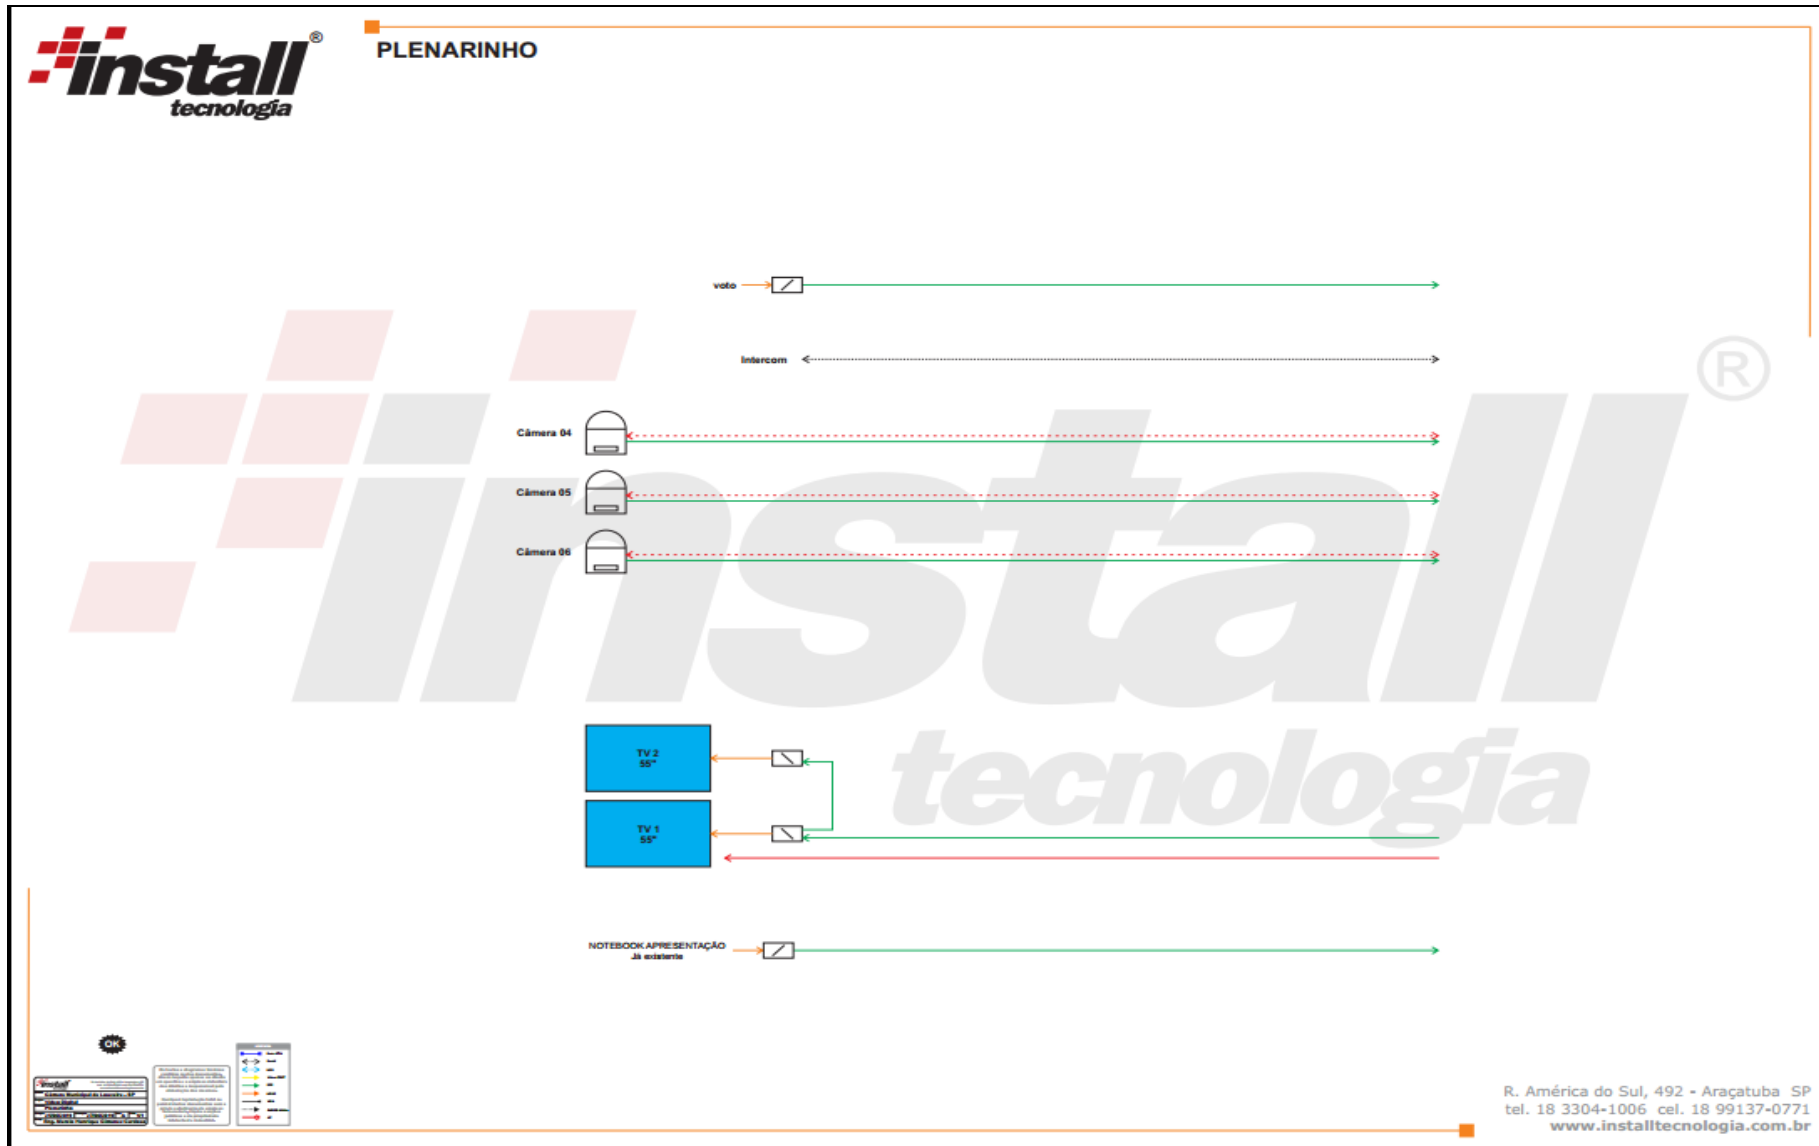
install® tecnologia

PLENARINHO

voto

Intercom

Câmera 04

Câmera 05

Câmera 06

TV 2
55"

TV 1
55"

NOTEBOOK APRESENTAÇÃO
Já existente

OK

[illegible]

R. América do Sul, 492 - Araçatuba SP
tel. 18 3304-1006 cel. 18 99137-0771
www.installtecnologia.com.br